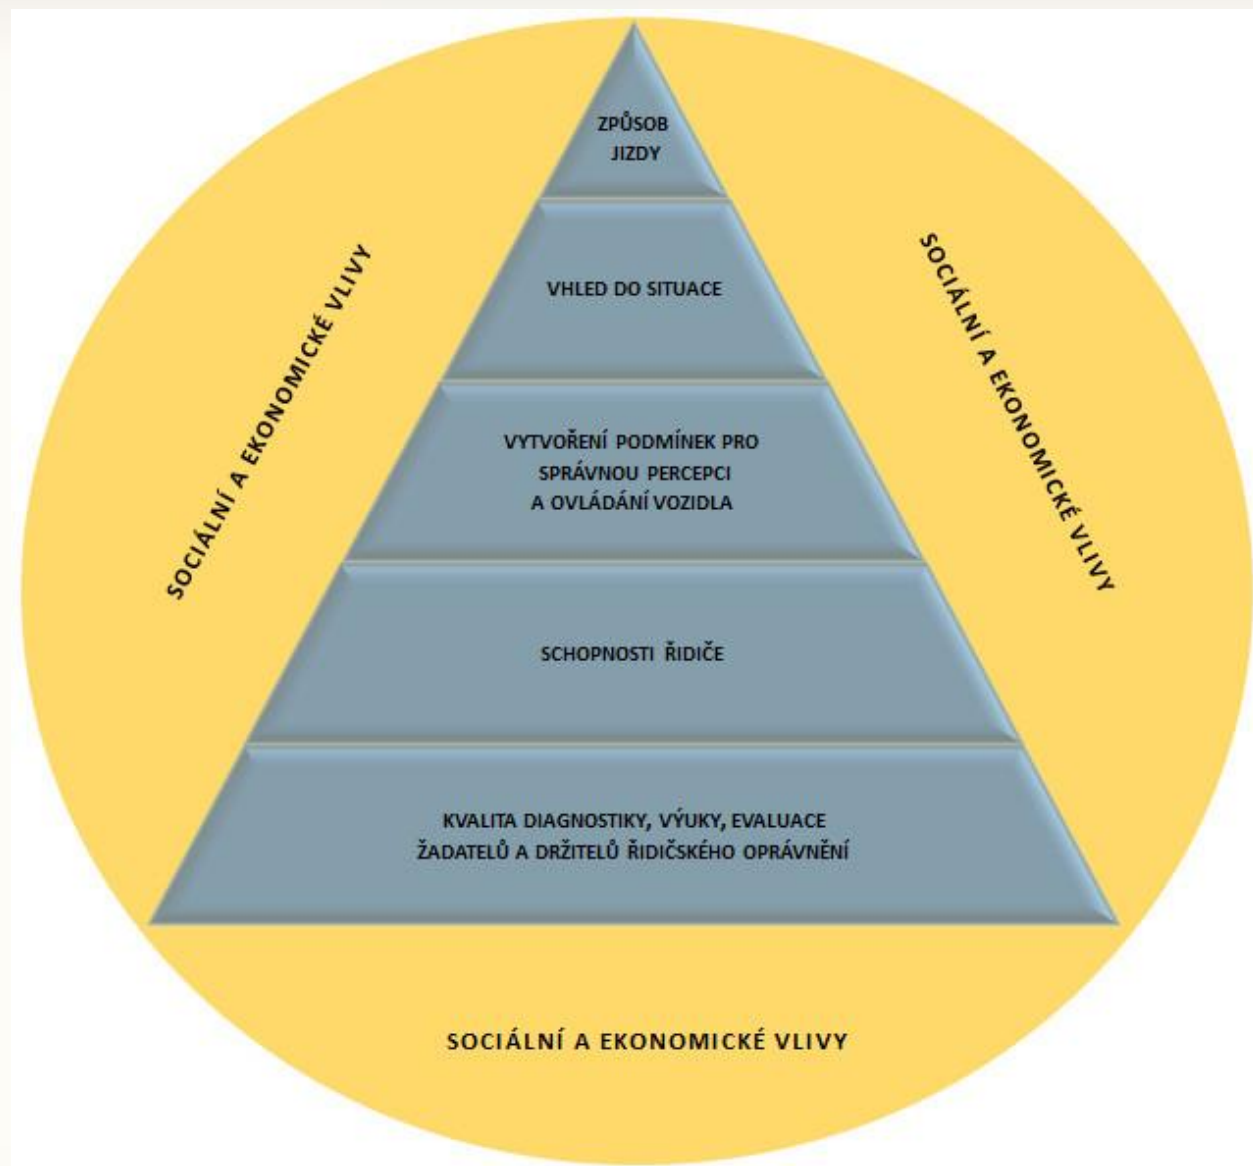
SOCIÁLNÍ A EKONOMICKÉ VLIVY

ZPŮSOB JIZDY

VHLED DO SITUACE

VYTVOŘENÍ PODMÍNEK PRO SPRÁVNOU PERCEPCI A OVLÁDÁNÍ VOZIDLA

SCHOPNOSTI ŘIDIČE

KVALITA DIAGNOSTIKY, VÝUKY, EVALUACE ŽADATELŮ A DRŽITELŮ ŘIDIČSKÉHO OPRÁVNĚNÍ

SOCIÁLNÍ A EKONOMICKÉ VLIVY

SOCIÁLNÍ A EKONOMICKÉ VLIVY